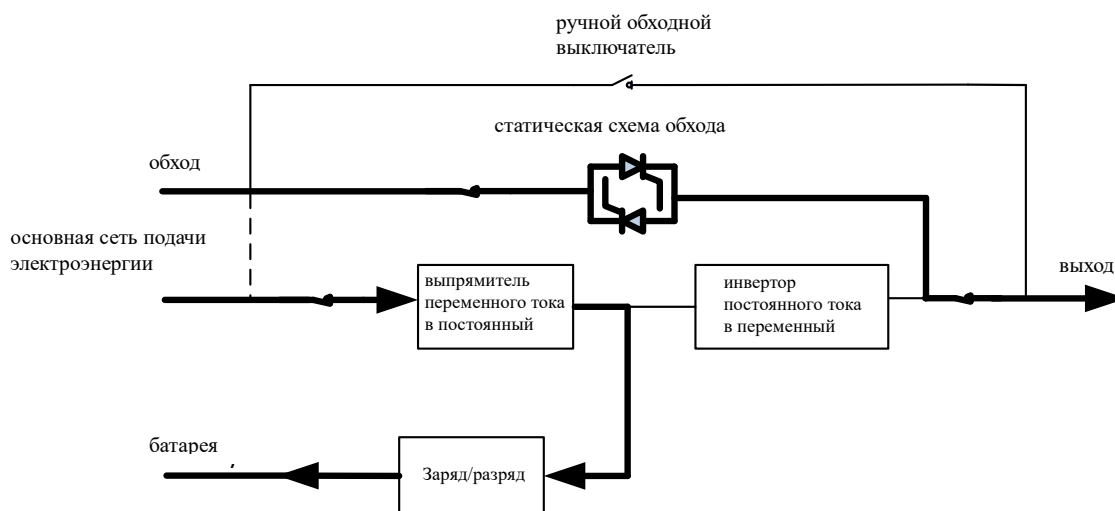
ручной обходной выключатель

статическая схема обхода

обход

основная сеть подачи электроэнергии

выпрямитель переменного тока в постоянный

инвертор постоянного тока в переменный

выход

батарея

Заряд/разряд